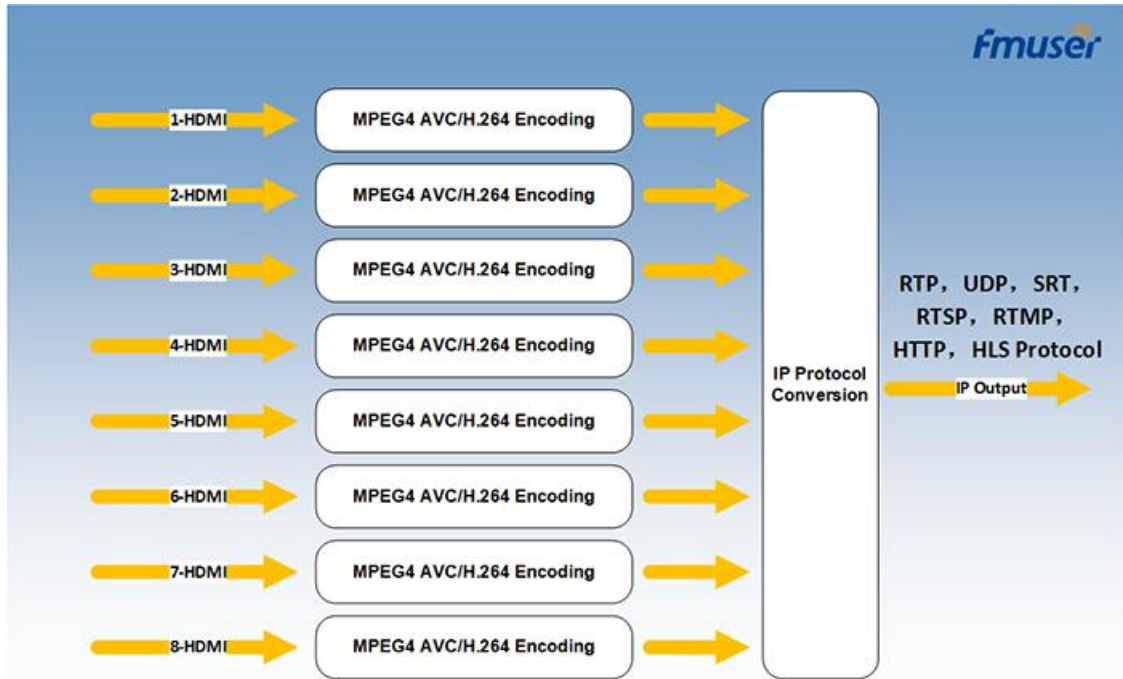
FMUSER

1-HDMI
MPEG4 AVC/H.264 Encoding

2-HDMI
MPEG4 AVC/H.264 Encoding

3-HDMI
MPEG4 AVC/H.264 Encoding

4-HDMI
MPEG4 AVC/H.264 Encoding

5-HDMI
MPEG4 AVC/H.264 Encoding

6-HDMI
MPEG4 AVC/H.264 Encoding

7-HDMI
MPEG4 AVC/H.264 Encoding

8-HDMI
MPEG4 AVC/H.264 Encoding

IP Protocol Conversion

RTP，UDP，SRT，RTSP，RTMP，HTTP，HLS Protocol

IP Output